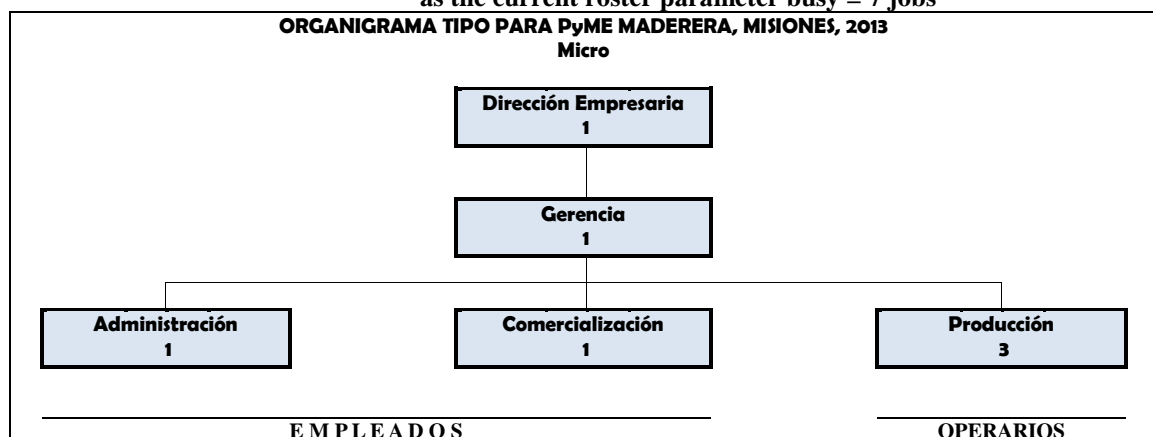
as the current roster parameter busy = 7 jobs

ORGANIGRAMA TIPO PARA PyME MADERERA, MISIONES, 2013
Micro

Dirección Empresaria
1

Gerencia
1

Administración
1

Comercialización
1

Producción
3

E M P L E A D O S

OPERARIOS